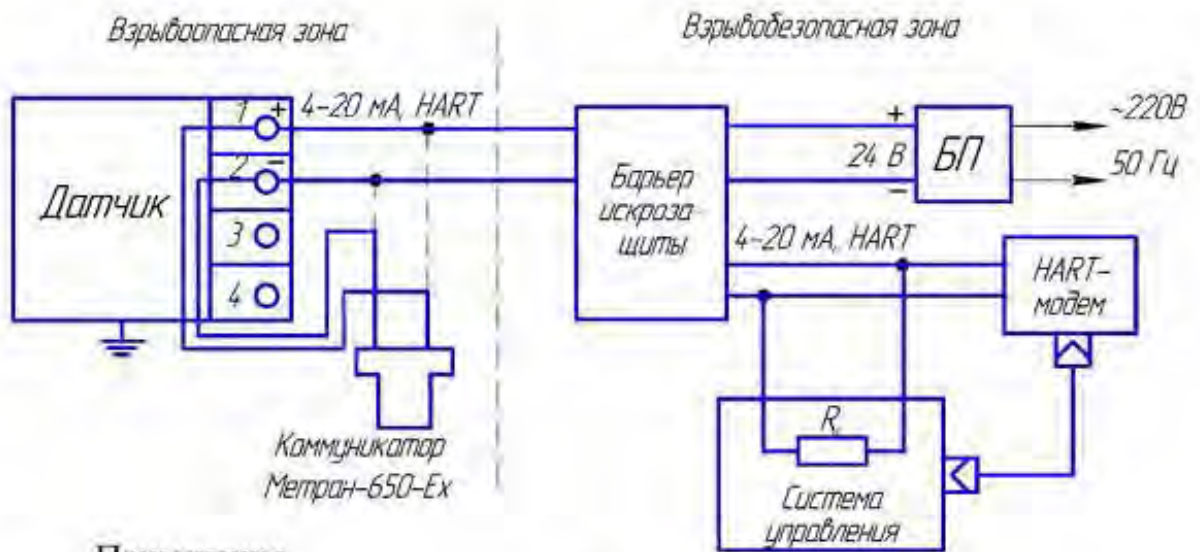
Взрывоопасная зона

Взрывобезопасная зона

Датчик

1 +

2 −

3

4

4–20 мА, HART

Коммуникатор Метран-650-Ex

Барьер искрозащиты

+

24 В

−

БП

~220В

50 Гц

4–20 мА, HART

HART-модем

$R_н$

Система управления

Примечания